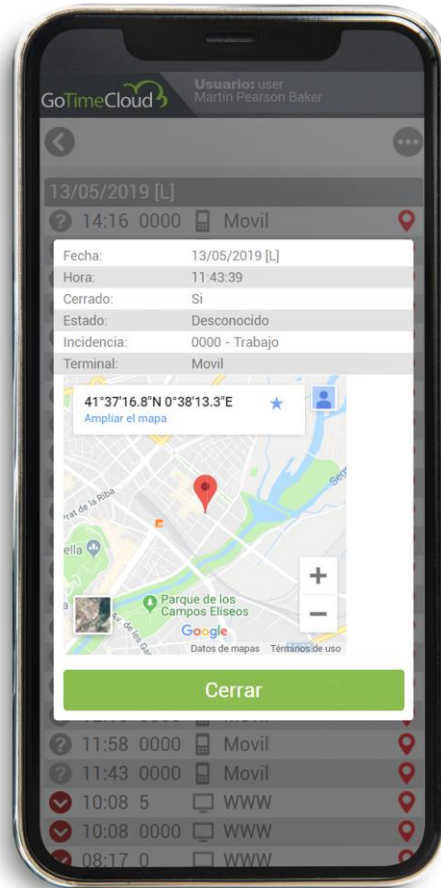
GoTimeCloud
Usuario: user
Martin Pearson Baker

13/05/2019 [L]
14:16 0000 Movil

| | |
|---|---|
| Fecha: | 13/05/2019 [L] |
| Hora: | 11:43:39 |
| Cerrado: | Si |
| Estado: | Desconocido |
| Incidencia: | 0000 - Trabajo |
| Terminal: | Movil |

41°37'16.8"N 0°38'13.3"E
Ampliar el mapa

Prat de la Riba
ella
Parque de los Campos Elíseos
Av. de les Gar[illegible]
Seg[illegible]
Google
Datos de mapas Términos de uso

Cerrar

11:58 0000 Movil
11:43 0000 Movil
10:08 5 WWW
10:08 0000 WWW
08:17 0 WWW